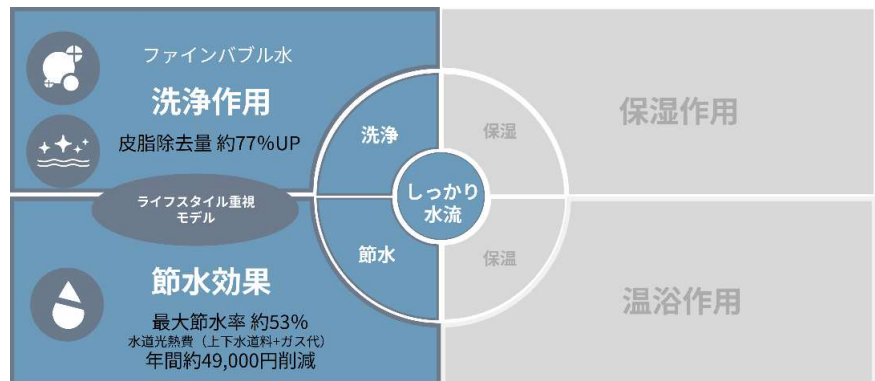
ファインバブル水
洗浄作用
皮脂除去量 約77%UP

ライフスタイル重視
モデル

節水効果
最大節水率 約53%
水道光熱費（上下水道料+ガス代）
年間約49,000円削減

洗浄
節水
しっかり
水流
保湿
保温

保湿作用
温浴作用